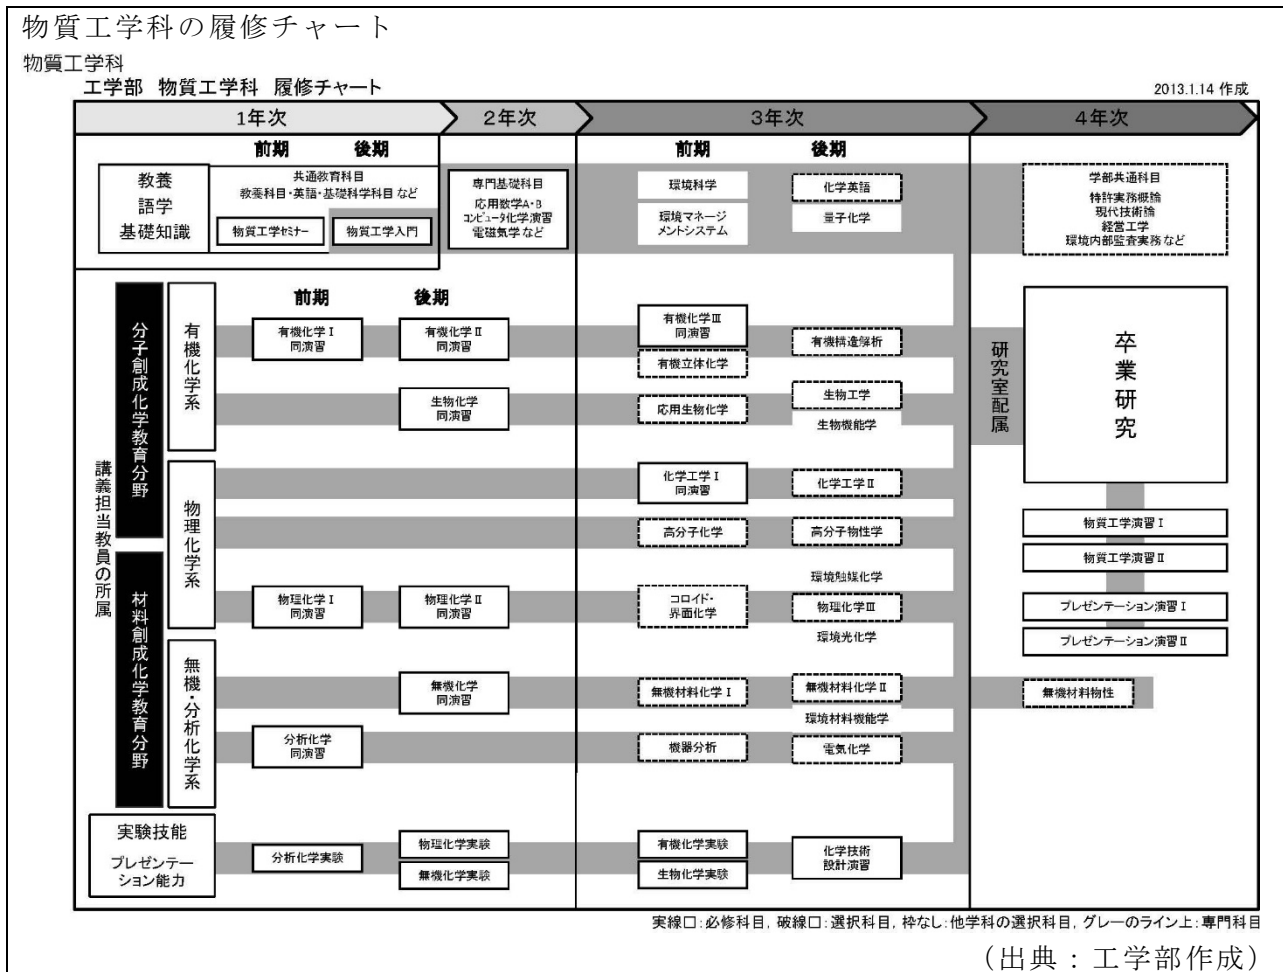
物質工学科の履修チャート

物質工学科

工学部 物質工学科 履修チャート

2013.1.14 作成

1年次
2年次
3年次
4年次

前期
後期

教養
語学
基礎知識

共通教育科目
教養科目・英語・基礎科学科目 など

物質工学セミナー
物質工学入門

専門基礎科目
応用数学A・B
コンピュータ化学演習
電磁気学 など

前期
後期

環境科学
環境マネージメントシステム
化学英語
量子化学

学部共通科目
特許実務概論
現代技術論
経営工学
環境内部監査実務 など

講義担当教員の所属

分子創成化学教育分野

材料創成化学教育分野

有機化学系

物理化学系

無機・分析化学系

前期
後期

有機化学Ⅰ
同演習

有機化学Ⅱ
同演習

生物化学
同演習

有機化学Ⅲ
同演習

有機立体化学

有機構造解析

応用生物化学

生物工学

生物機能学

化学工学Ⅰ
同演習

化学工学Ⅱ

高分子化学

高分子物性学

環境触媒化学

物理化学Ⅰ
同演習

物理化学Ⅱ
同演習

コロイド・
界面化学

物理化学Ⅲ

環境光化学

無機化学
同演習

無機材料化学Ⅰ

無機材料化学Ⅱ

環境材料機能学

分析化学
同演習

機器分析

電気化学

研究室配属

卒業研究

物質工学演習Ⅰ

物質工学演習Ⅱ

プレゼンテーション演習Ⅰ

プレゼンテーション演習Ⅱ

無機材料物性

実験技能
プレゼンテーション能力

分析化学実験

物理化学実験

無機化学実験

有機化学実験

生物化学実験

化学技術
設計演習

実線□:必修科目, 破線□:選択科目, 枠なし:他学科の選択科目, グレーのライン上:専門科目

(出典:工学部作成)